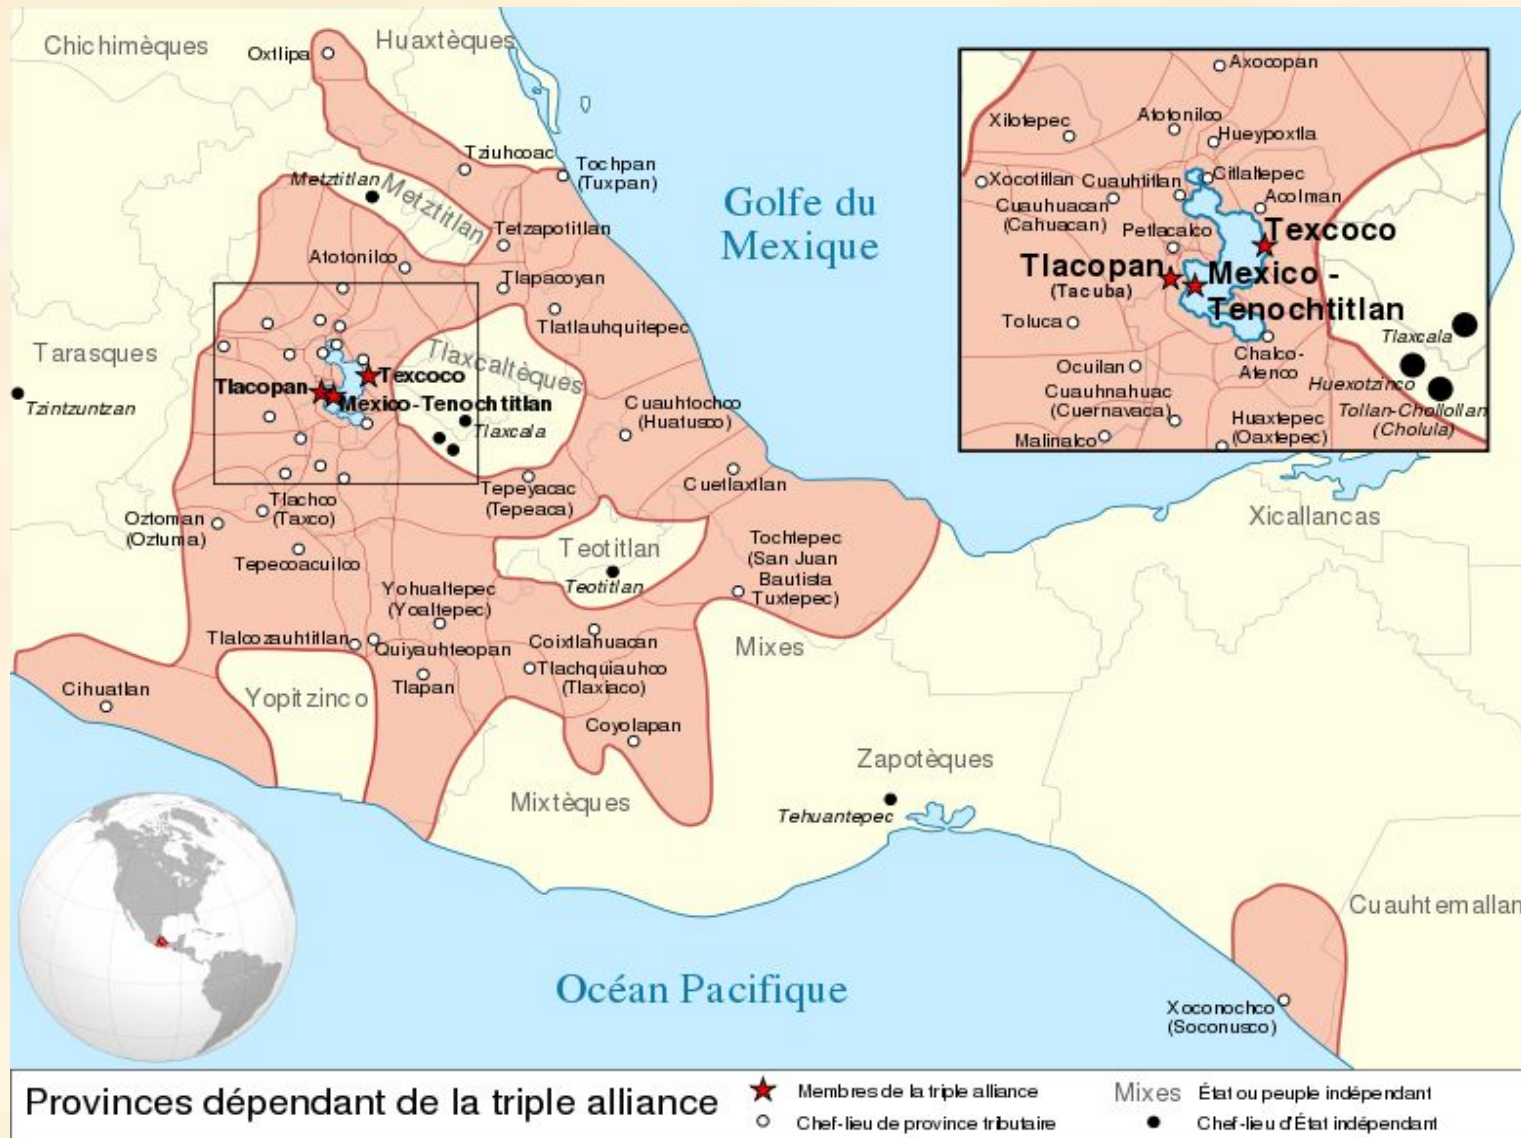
Chichimèques
Oxtlipa
Huaxtèques
Tziuhcoac
Tochpan (Tuxpan)
Metztitlan
Metztitlan
Tetzapotitlan
Atotonilco
Tlapacoyan
Tlatlauhquitepec
Golfe du Mexique
Tarasques
Tzintzuntzan
Tlaxcaltèques
Tlacopan
Texcoco
Mexico-Tenochtitlan
Tlaxcala
Cuauhtochco (Huatusco)
Tepeyacac (Tepeaca)
Cuetlaxtlan
Tlachco (Taxco)
Oztoman (Oztuma)
Tepecoacuilco
Teotitlan
Teotitlan
Tochtepec (San Juan Bautista Tuxtepec)
Yohualtepec (Yoaltepec)
Tlalcozauhtitlan
Quiyauhteopan
Coixtlahuacan
Tlachquiauhco (Tlaxiaco)
Mixes
Cihuatlan
Yopitzinco
Tlapan
Coyolapan
Mixtèques
Zapotèques
Tehuantepec
Xicallancas
Cuauhtemallan
Océan Pacifique
Xoconochco (Soconusco)

Axocopan
Xilotepec
Atotonilco
Hueypoxtla
Xocotitlan
Cuauhtitlan
Citlaltepec
Cuauhuacan (Cahuacan)
Acolman
Petlacalco
Texcoco
Tlacopan (Tacuba)
Mexico - Tenochtitlan
Toluca
Tlaxcala
Ocuilan
Chalco-Atenco
Huexotzinco
Cuauhnahuac (Cuernavaca)
Huaxtepec (Oaxtepec)
Tollan-Chollollan (Cholula)
Malinalco

Provinces dépendant de la triple alliance
Membres de la triple alliance
Chef-lieu de province tributaire
Mixes État ou peuple indépendant
Chef-lieu d'État indépendant